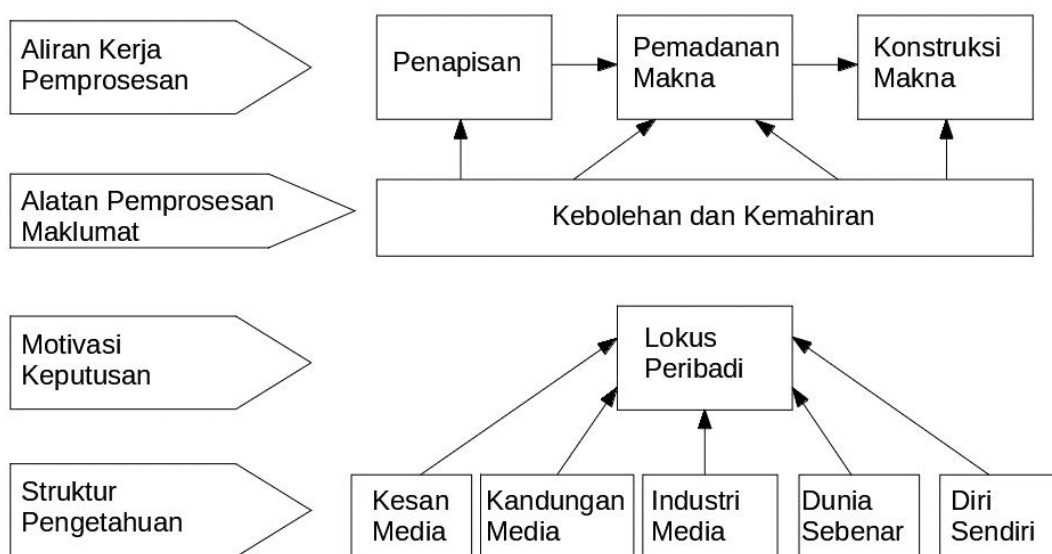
Aliran Kerja Pemprosesan

Penapisan

Pemadanan Makna

Konstruksi Makna

Alatan Pemprosesan Maklumat

Kebolehan dan Kemahiran

Motivasi Keputusan

Lokus Peribadi

Struktur Pengetahuan

Kesan Media

Kandungan Media

Industri Media

Dunia Sebenar

Diri Sendiri